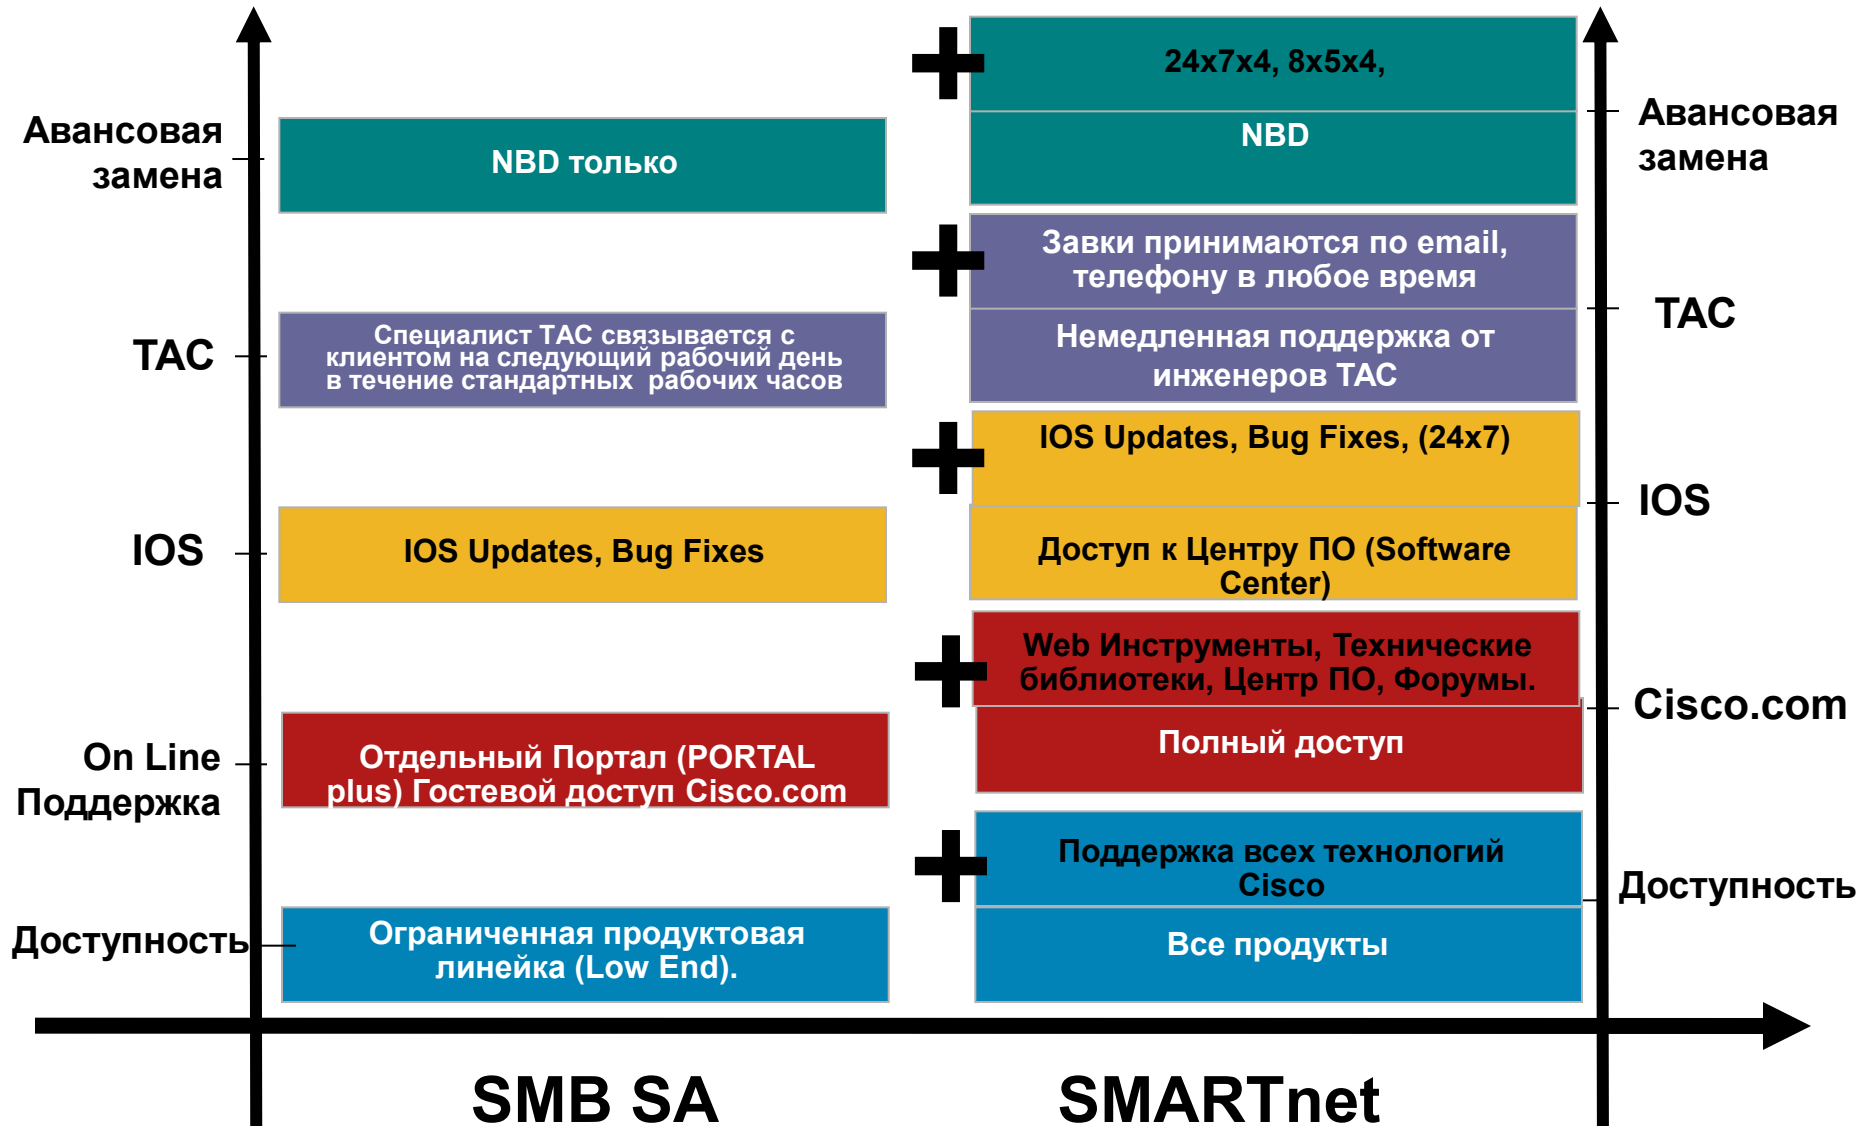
Авансовая замена

NBD только

TAC

Специалист TAC связывается с клиентом на следующий рабочий день в течение стандартных рабочих часов

IOS

IOS Updates, Bug Fixes

On Line Поддержка

Отдельный Портал (PORTAL plus) Гостевой доступ Cisco.com

Доступность

Ограниченная продуктовая линейка (Low End).

24x7x4, 8x5x4,

NBD

Авансовая замена

Завки принимаются по email, телефону в любое время

Немедленная поддержка от инженеров TAC

TAC

IOS Updates, Bug Fixes, (24x7)

Доступ к Центру ПО (Software Center)

IOS

Web Инструменты, Технические библиотеки, Центр ПО, Форумы.

Полный доступ

Cisco.com

Поддержка всех технологий Cisco

Все продукты

Доступность

SMB SA

SMARTnet